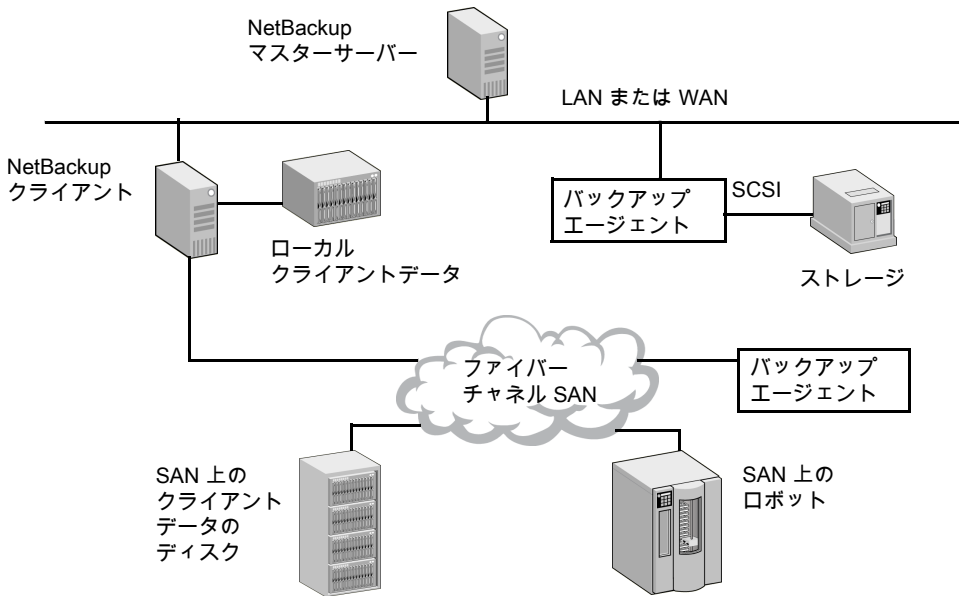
NetBackup
マスターサーバー

LAN または WAN

NetBackup
クライアント

ローカル
クライアントデータ

バックアップ
エージェント

SCSI

ストレージ

ファイバー
チャネル SAN

バックアップ
エージェント

SAN 上の
クライアント
データの
ディスク

SAN 上の
ロボット